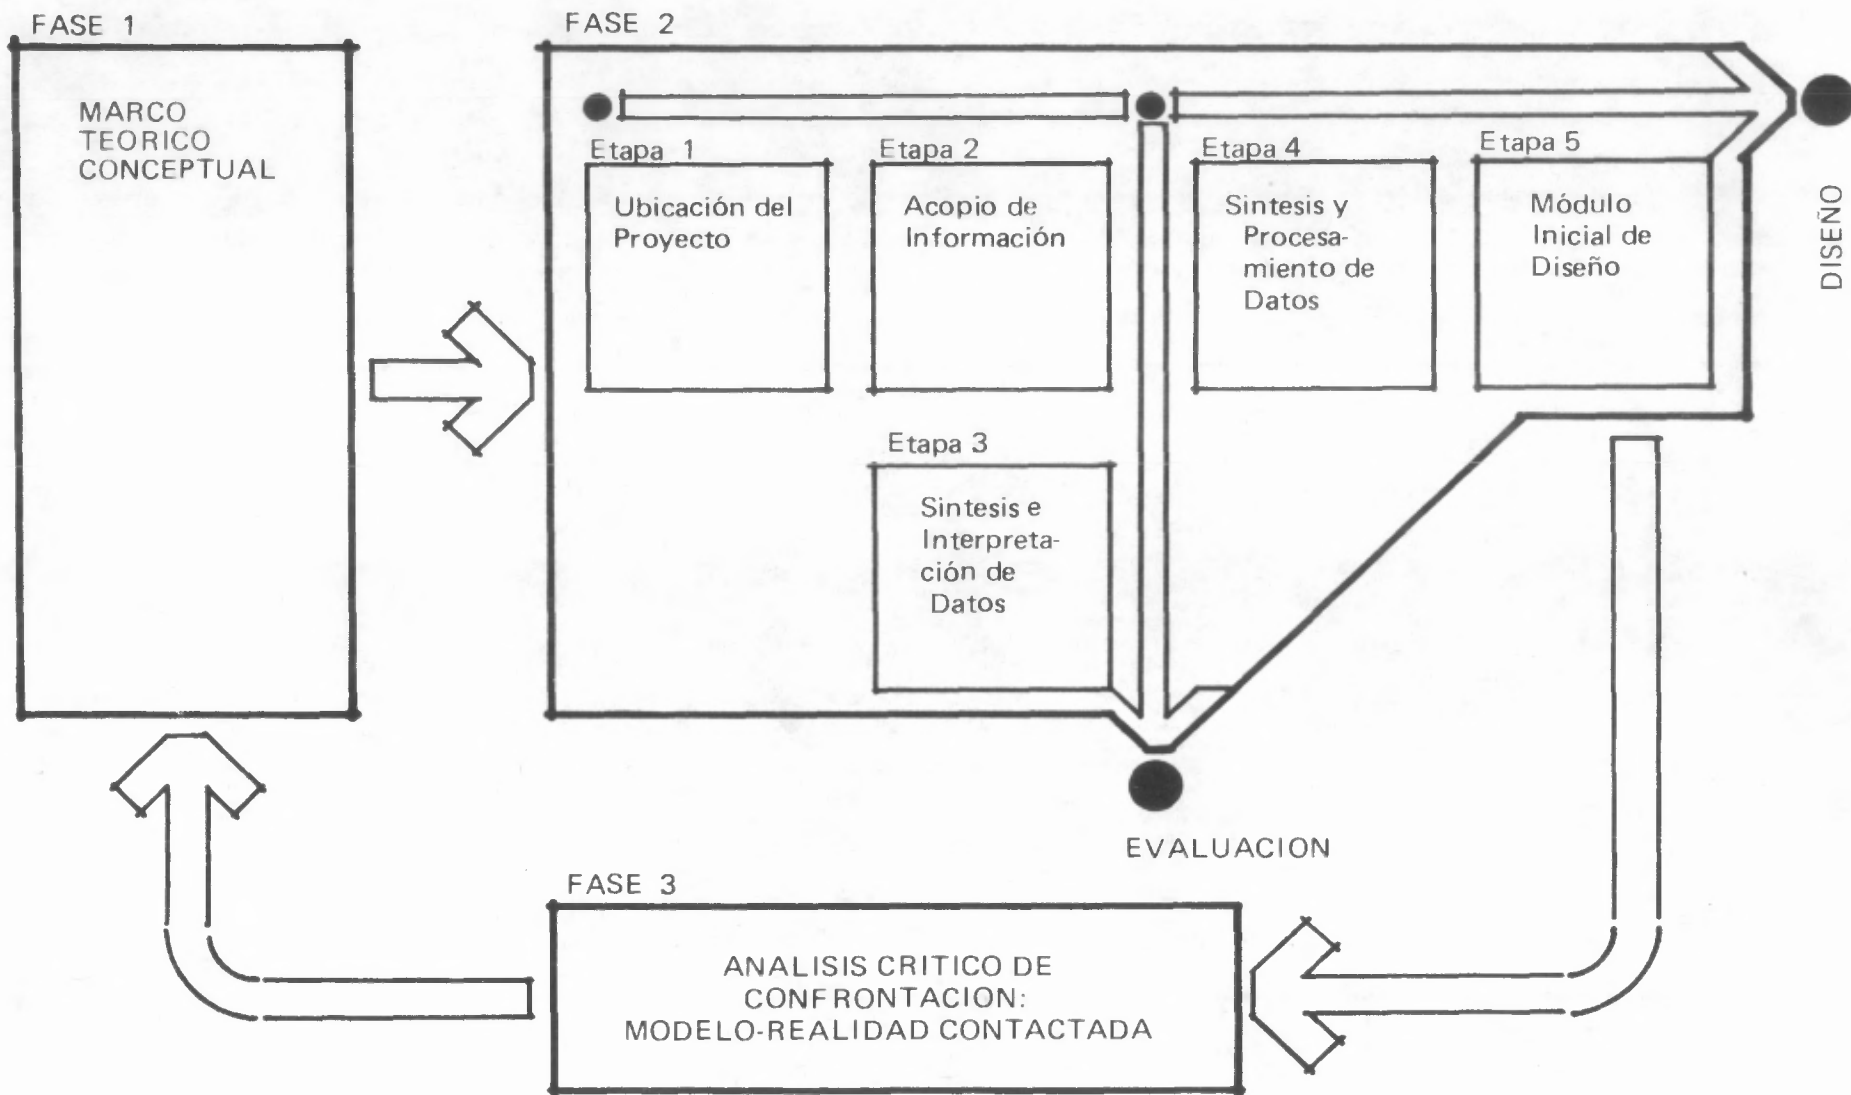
FASE 1

MARCO TEORICO CONCEPTUAL

FASE 2

Etapa 1

Ubicación del Proyecto

Etapa 2

Acopio de Información

Etapa 4

Sintesis y Procesamiento de Datos

Etapa 5

Módulo Inicial de Diseño

DISEÑO

Etapa 3

Sintesis e Interpretación de Datos

EVALUACION

FASE 3

ANALISIS CRITICO DE CONFRONTACION: MODELO-REALIDAD CONTACTADA